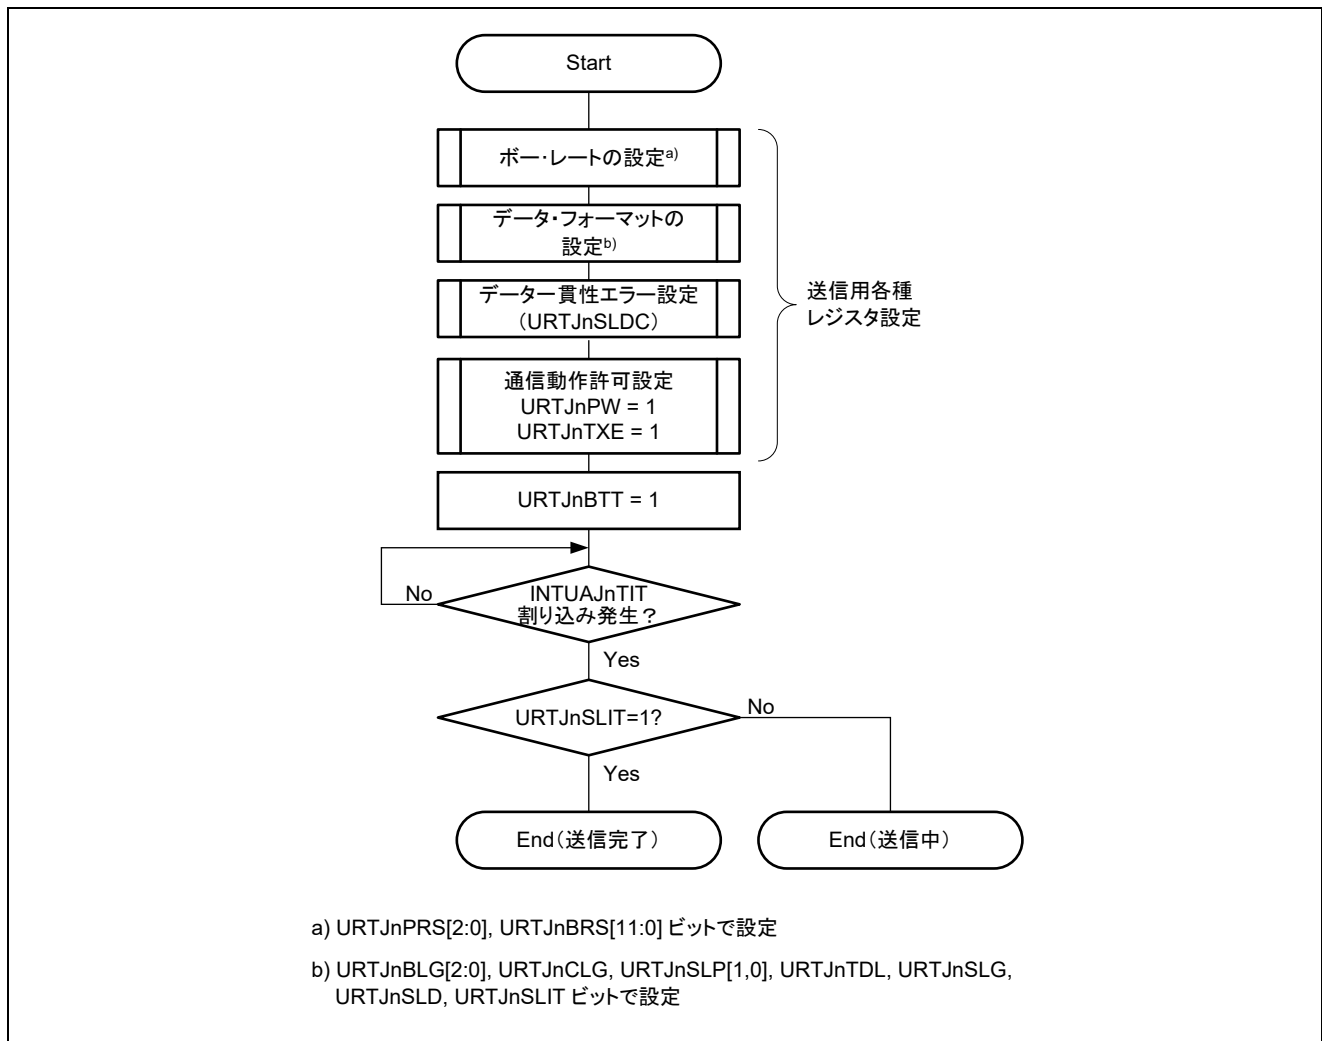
Start

ボー·レートの設定a)

データ·フォーマットの設定b)

データー貫性エラー設定
(URTJnSLDC)

通信動作許可設定
URTJnPW = 1
URTJnTXE = 1

送信用各種
レジスタ設定

URTJnBTT = 1

No

INTUAJnTIT
割り込み発生?

Yes

URTJnSLIT=1?

No

Yes

End(送信完了)

End(送信中)

a) URTJnPRS[2:0], URTJnBRS[11:0] ビットで設定

b) URTJnBLG[2:0], URTJnCLG, URTJnSLP[1,0], URTJnTDL, URTJnSLG, URTJnSLD, URTJnSLIT ビットで設定